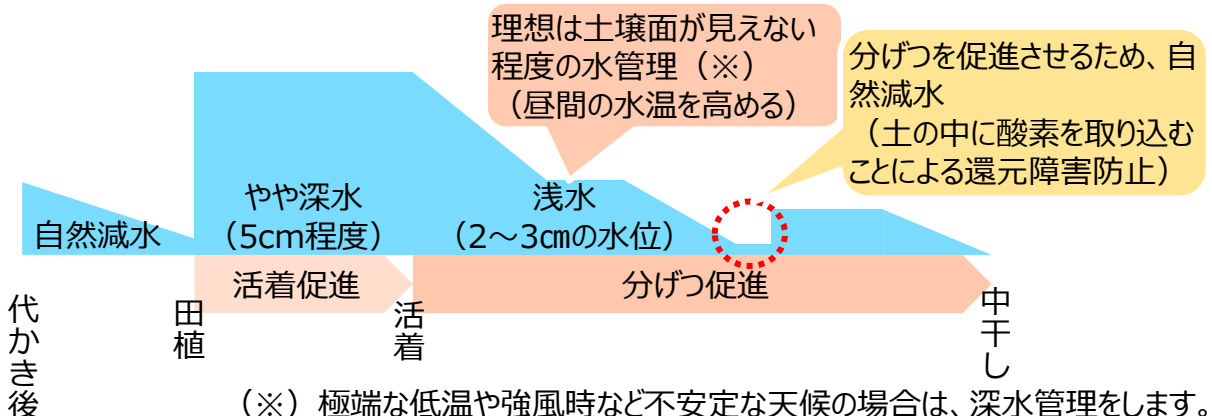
理想は土壌面が見えない程度の水管理（※）
（昼間の水温を高める）

分げつを促進させるため、自然減水
（土の中に酸素を取り込むことによる還元障害防止）

自然減水

やや深水
（5cm程度）

浅水
（2～3㎝の水位）

活着促進

分げつ促進

代かき後

田植

活着

中干し

（※）極端な低温や強風時など不安定な天候の場合は、深水管理をします。